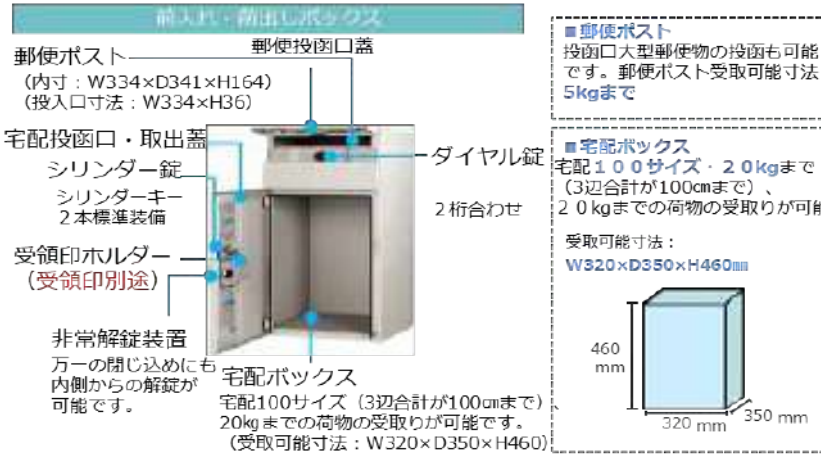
前入れ・前出しボックス

郵便ポスト
（内寸：W334×D341×H164）
（投入口寸法：W334×H36）

郵便投函口蓋

宅配投函口・取出蓋

シリンダー錠
シリンダーキー
２本標準装備

ダイヤル錠

２桁合わせ

受領印ホルダー
（受領印別途）

非常解錠装置
万一の閉じ込めにも内側からの解錠が可能です。

宅配ボックス
宅配100サイズ（3辺合計が100㎝まで）
20㎏までの荷物の受取りが可能です。
（受取可能寸法：W320×D350×H460）

■郵便ポスト
投函口大型郵便物の投函も可能です。郵便ポスト受取可能寸法
5kgまで

■宅配ボックス
宅配１００サイズ・２０kgまで
（3辺合計が100㎝まで）、
２０kgまでの荷物の受取りが可能

受取可能寸法：
W320×D350×H460㎜

460 mm
320 mm
350 mm